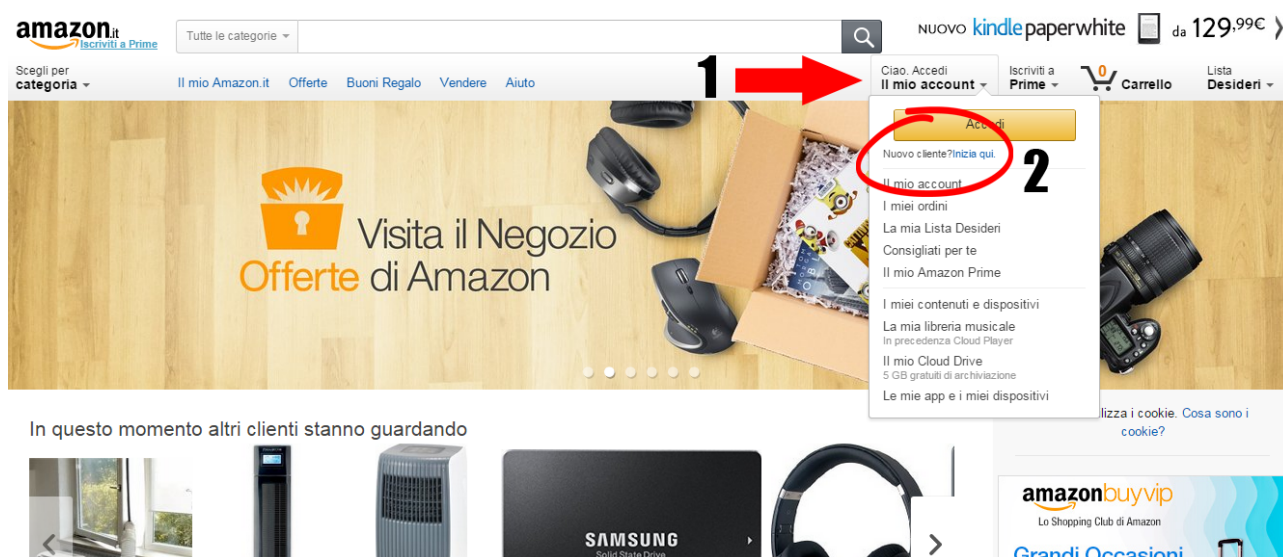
amazon.it
Iscriviti a Prime
Tutte le categorie
NUOVO kindle paperwhite da 129,99€
Scegli per categoria
Il mio Amazon.it Offerte Buoni Regalo Vendere Aiuto
1
Ciao. Accedi
Il mio account
Iscriviti a Prime
0 Carrello
Lista Desideri
Accedi
Nuovo cliente? Inizia qui.
2
Il mio account
I miei ordini
La mia Lista Desideri
Consigliati per te
Il mio Amazon Prime
I miei contenuti e dispositivi
La mia libreria musicale
In precedenza Cloud Player
Il mio Cloud Drive
5 GB gratuiti di archiviazione
Le mie app e i miei dispositivi
Visita il Negozio Offerte di Amazon
In questo momento altri clienti stanno guardando
lizza i cookie. Cosa sono i cookie?
SAMSUNG
Solid State Drive
amazonbuyvip
Lo Shopping Club di Amazon
Grandi Occasioni